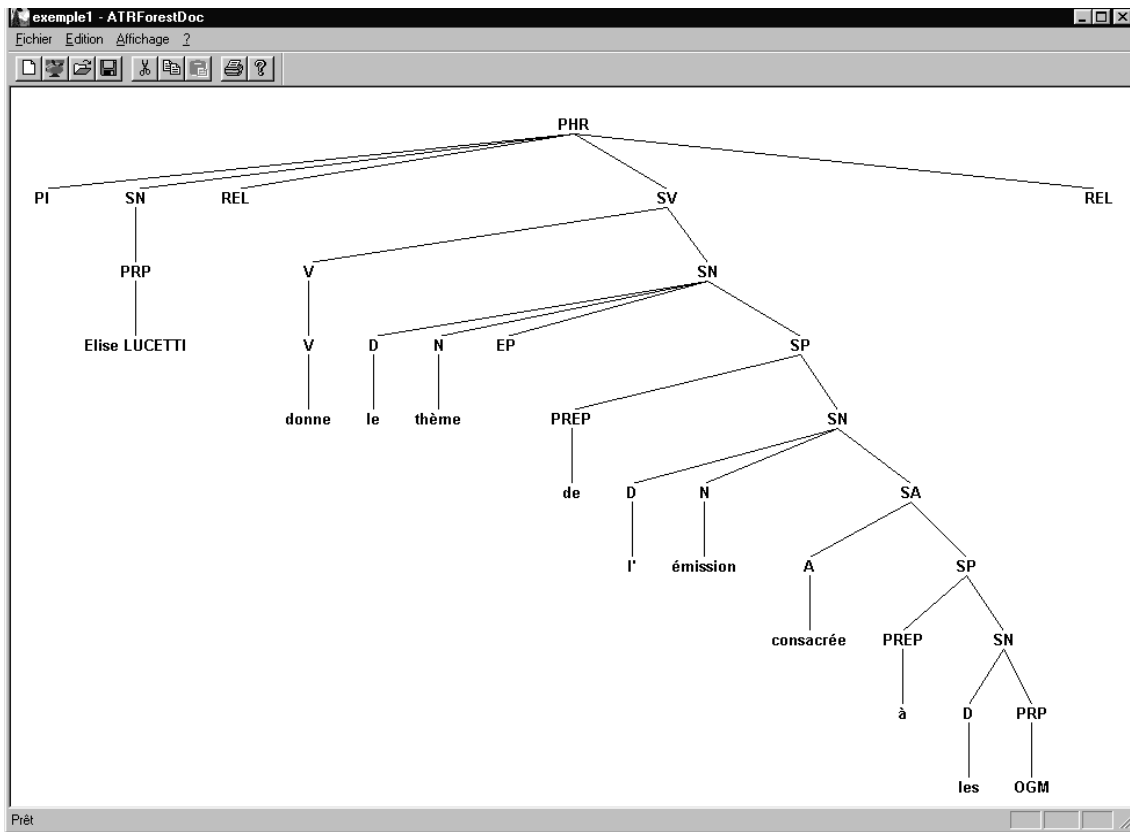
exemple1 - ATRForestDoc

Fichier Edition Affichage ?

PHR

PI SN REL SV REL

PRP V SN

Elise LUCETTI V D N EP SP

donne le thème PREP SN

de D N SA

l' émission A SP

consacrée PREP SN

à D PRP

les OGM

Prêt